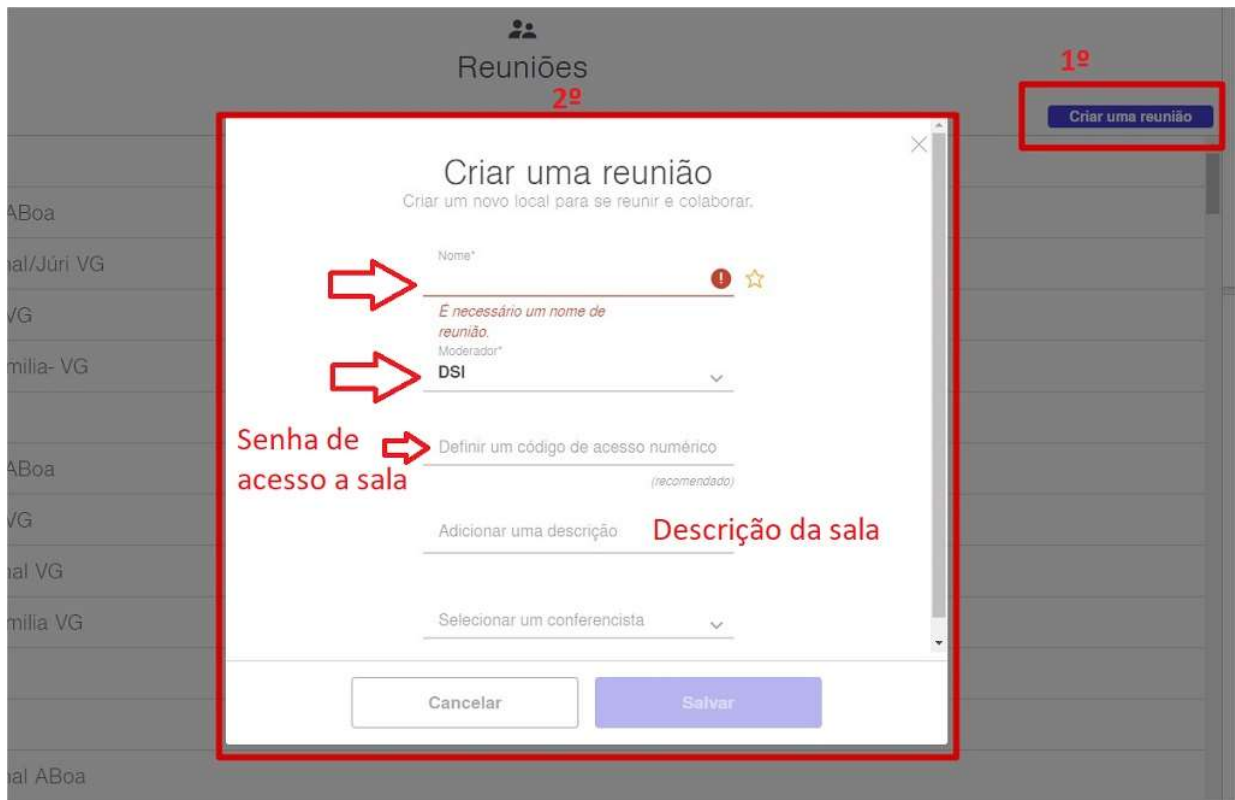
Reuniões

1º

Criar uma reunião

2º

ABoa
al/Júri VG
VG
milia- VG
ABoa
VG
al VG
milia VG
al ABoa

Criar uma reunião
Criar um novo local para se reunir e colaborar.

Nome*

E necessário um nome de reunião.

Moderador*
DSI

Senha de acesso a sala

Definir um código de acesso numérico
(recomendado)

Adicionar uma descrição

Descrição da sala

Selecionar um conferencista

Cancelar

Salvar